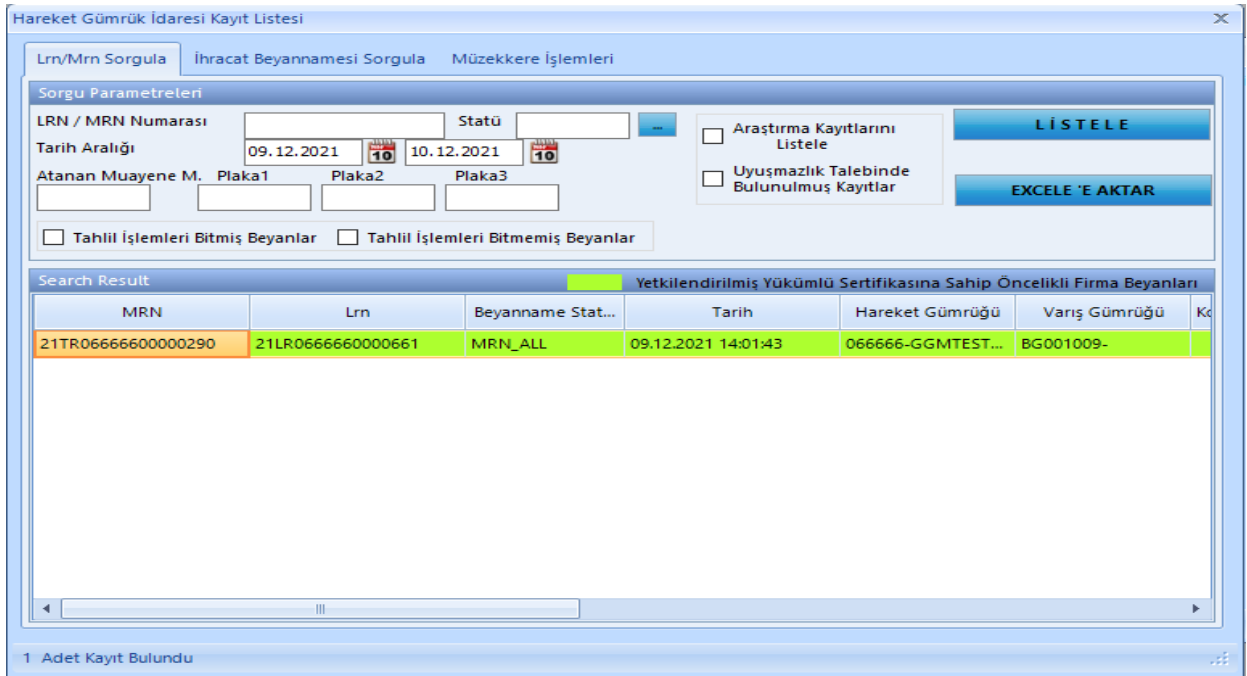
Hareket Gümrük İdaresi Kayıt Listesi

Lrn/Mrn Sorgula | İhracat Beyannamesi Sorgula | Müzekkere İşlemleri

Sorgu Parametreleri

LRN / MRN Numarası
Statü
...
Tarih Aralığı
09.12.2021
10
10.12.2021
10
Araştırma Kayıtlarını Listele
Uyuşmazlık Talebinde Bulunulmuş Kayıtlar
LİSTELE
EXCELE 'E AKTAR
Atanan Muayene M.
Plaka1
Plaka2
Plaka3
Tahlil İşlemleri Bitmiş Beyanlar
Tahlil İşlemleri Bitmemiş Beyanlar

Search Result
Yetkilendirilmiş Yükümlü Sertifikasına Sahip Öncelikli Firma Beyanları

| MRN | Lrn | Beyanname Stat... | Tarih | Hareket Gümrüğü | Varış Gümrüğü | Ko |
|---|---|---|---|---|---|---|
| 21TR06666600000290 | 21LR0666660000661 | MRN_ALL | 09.12.2021 14:01:43 | 066666-GGMTEST... | BG001009- | |

III

1 Adet Kayıt Bulundu